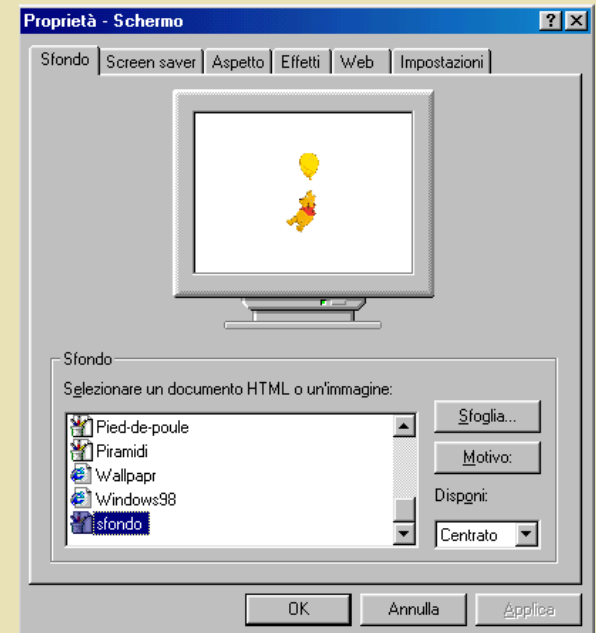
Proprietà - Schermo

?
X

Sfondo
Screen saver
Aspetto
Effetti
Web
Impostazioni

Sfondo

Selezionare un documento HTML o un'immagine:

Pied-de-poule
Piramidi
Wallpapr
Windows98
sfondo

Sfoglia...
Motivo:
Disponi:
Centrato

OK
Annulla
Applica